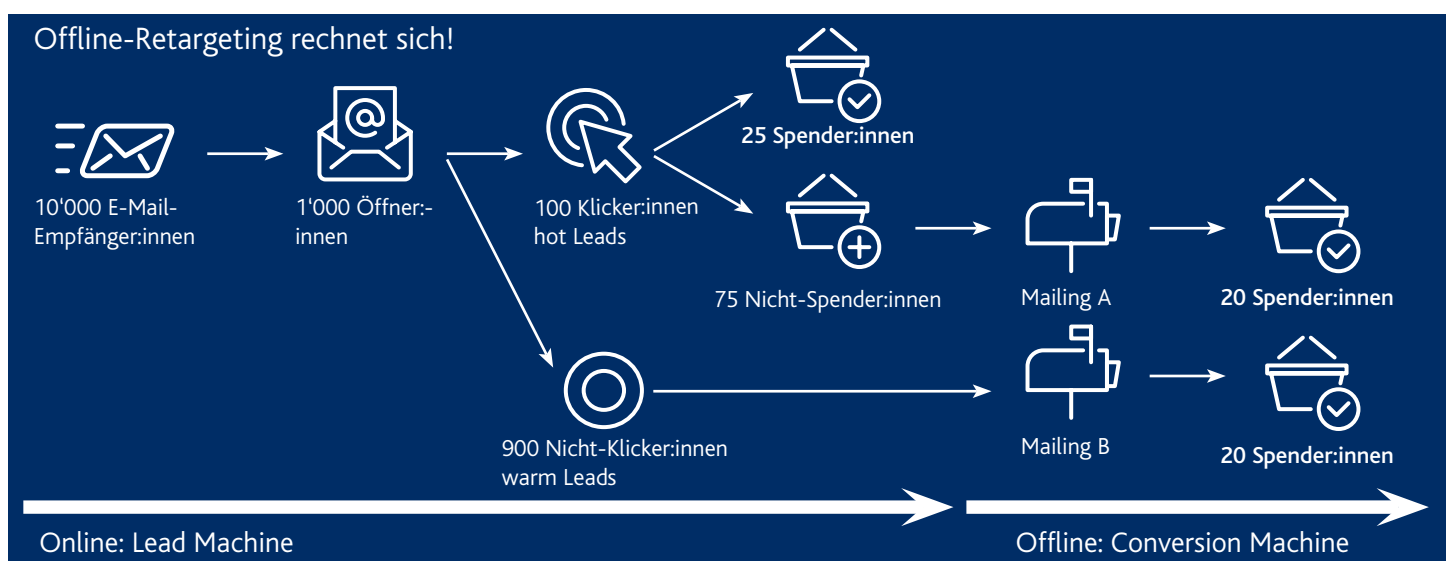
Offline-Retargeting rechnet sich!

10'000 E-Mail-Empfänger:innen

1'000 Öffner:-innen

100 Klicker:innen hot Leads

25 Spender:innen

75 Nicht-Spender:innen

Mailing A

20 Spender:innen

900 Nicht-Klicker:innen warm Leads

Mailing B

20 Spender:innen

Online: Lead Machine

Offline: Conversion Machine